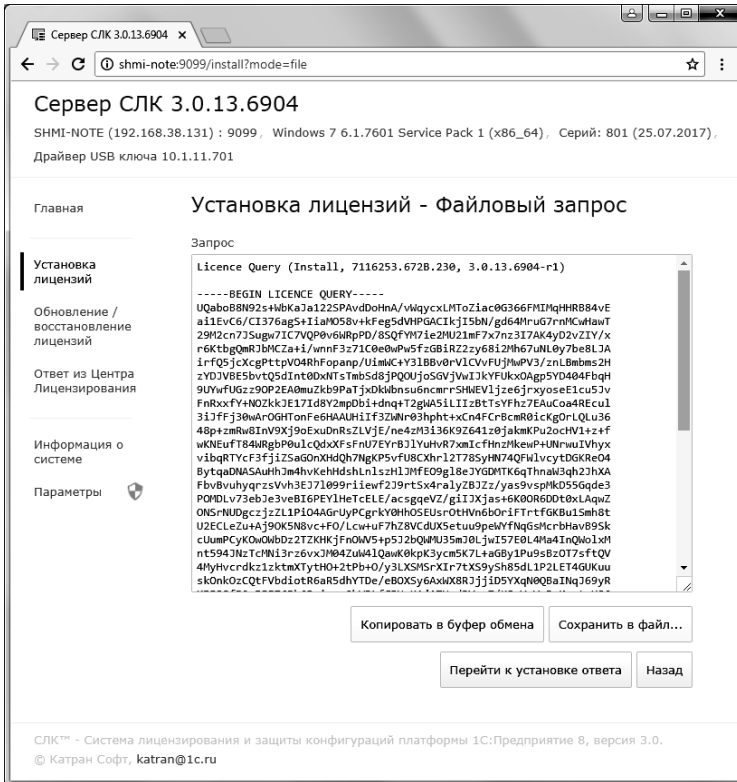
Сервер СЛК 3.0.13.6904 ×

shmi-note:9099/install?mode=file

Сервер СЛК 3.0.13.6904

SHMI-NOTE (192.168.38.131) : 9099, Windows 7 6.1.7601 Service Pack 1 (x86_64), Серий: 801 (25.07.2017), Драйвер USB ключа 10.1.11.701

Главная

Установка лицензий

Обновление / восстановление лицензий

Ответ из Центра Лицензирования

Информация о системе

Параметры

Установка лицензий - Файловый запрос

Запрос

Licence Query (Install, 7116253.672B.230, 3.0.13.6904-r1)

-----BEGIN LICENCE QUERY-----
UQaboB8N92s+WbKaJa122SPAvdDoHnA/vWqycxLMToZiac0G366FMIMqHHRB84vE
ai1EvC6/CI376agS+IiaMO58v+kFeg5dVHPGACIkjI5bN/gd64MruG7rnMCwHawT
29M2cn7JSugw7IC7VQP0v6WRpPD/8SQfYM7ie2MU21mF7x7nz3I7AK4yD2vZIY/x
r6KtbgQmRJbMCZa+i/wnnF3z71C0e0wPw5fzGBiRZ2zy68i2Mh67uNL0y7be8LJA
irfQ5jcXcgPttpVO4RhFopanp/UimWC+Y3lBBv0rVlCVvFUjMwPV3/znLBmbms2H
zYDJVBE5bvtQ5dInt0DxNTsTmbSd8jPQOUjoSGVjVwIJkYFUkxOAgp5YD404FbqH
9UYwfUGzz9OP2EA0muZkb9PaTjxDkWbnsu6ncmrrSHWEVljze6jrxyoseE1cu5Jv
FnRxxfY+NOZkkJE17Id8Y2mpDbi+dnq+T2gWA5iLIIzBtTsYFhz7EAuCoa4REcul
3iJfFj30wArOGHTonFe6HAAUHiIf3ZWNr03hpht+xCn4FCrBcmR0icKgOrLQLu36
48p+zmRw8InV9Xj9oExuDnRsZLVjE/ne4zM3i36K9Z641z0jakmKPu2ocHV1+z+f
wKNEufT84WRgbP0ulcQdxXFsFnU7EYrBJlYuHvR7xmIcfHnzMkewP+UNrwuIVhyx
vibqRTYcF3fjiZSaGOnXHdQh7NgKP5vfU8CXhrl2T78SyHN74QFWlvcytDGKReO4
BytqaDNASAuHhJm4hvKehHdshLnlszHlJMfEO9gl8eJYGDMTK6qThnaW3qh2JhXA
FbvBvuhyqrzsVvh3EJ7l099riiewf2J9rtSx4ralyZBJZz/yas9vspMkD5Gqde3
POMDLv73ebJe3veBI6PEYlHeTcELE/acsgqeVZ/giIJXjas+6K0OR6DDt0xLAqwZ
ONSrNUDgczjzZL1PiO4AGrUyPCgrkY0HhOSEUsrOtHVn6bOriFTrtfGKBu1Smh8t
U2ECLeZu+Aj9OK5N8vc+FO/Lcw+uF7hZ8VCdUX5etuu9peWYfNqGsMcrbHav89Sk
cUumPCyKOwOWbDz2TZKHKjFnOWV5+p5J2bQWMU35m0LjwI57E0L4Ma4InQWolxM
nt594JNzTcMNi3rz6vxJM04ZuW4lQawK0kpK3ycm5K7L+aGBy1Pu9sBzOT7sftQV
4MyHvcrdkz1zktmXTytHO+2tPb+O/y3LXSMSrXIr7tXS9ySh85dL1P2LET4GUkuu
skOnkOzCQtFVbdiotR6aR5dhYTDe/eBOXSy6AxWX8RJjjiD5YXqN0QBaINqJ69yR

Копировать в буфер обмена   Сохранить в файл...

Перейти к установке ответа   Назад

СЛК™ - Система лицензирования и защиты конфигураций платформы 1С:Предприятие 8, версия 3.0.
© Катран Софт, katran@1c.ru